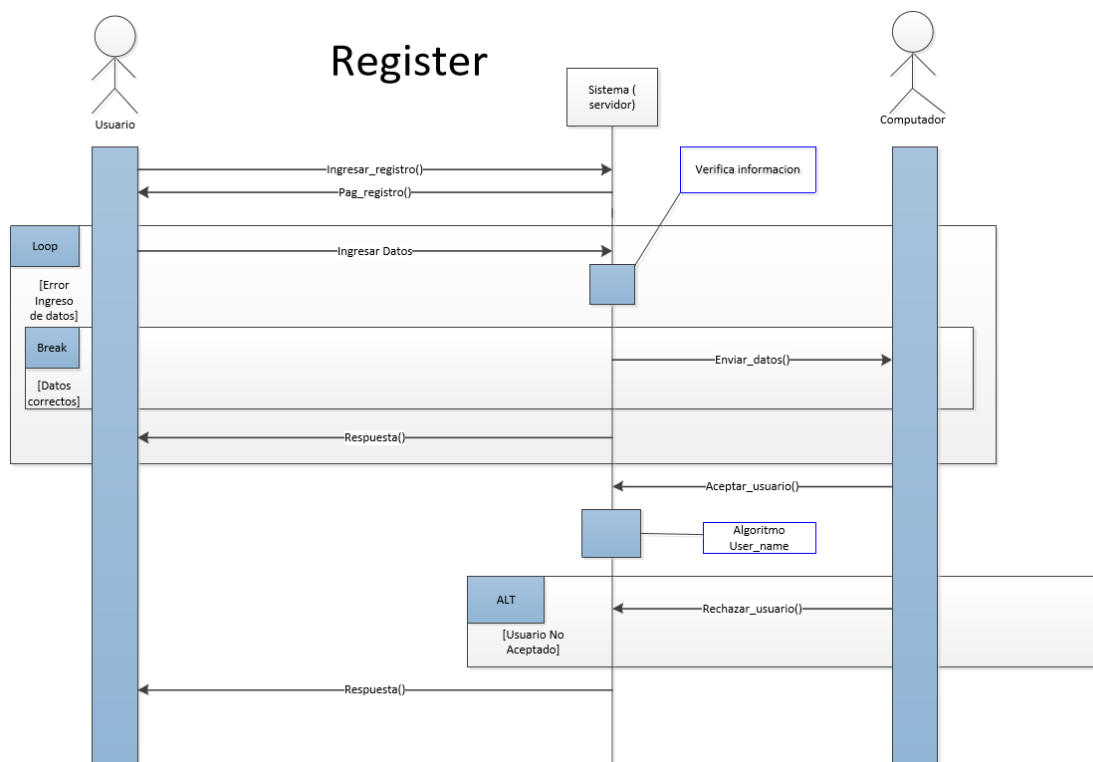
Register

Usuario

Sistema ( servidor)

Computador

Ingresar_registro()

Pag_registro()

Verifica informacion

Loop

[Error Ingreso de datos]

Ingresar Datos

Break

[Datos correctos]

Enviar_datos()

Respuesta()

Aceptar_usuario()

Algoritmo User_name

ALT

[Usuario No Aceptado]

Rechazar_usuario()

Respuesta()